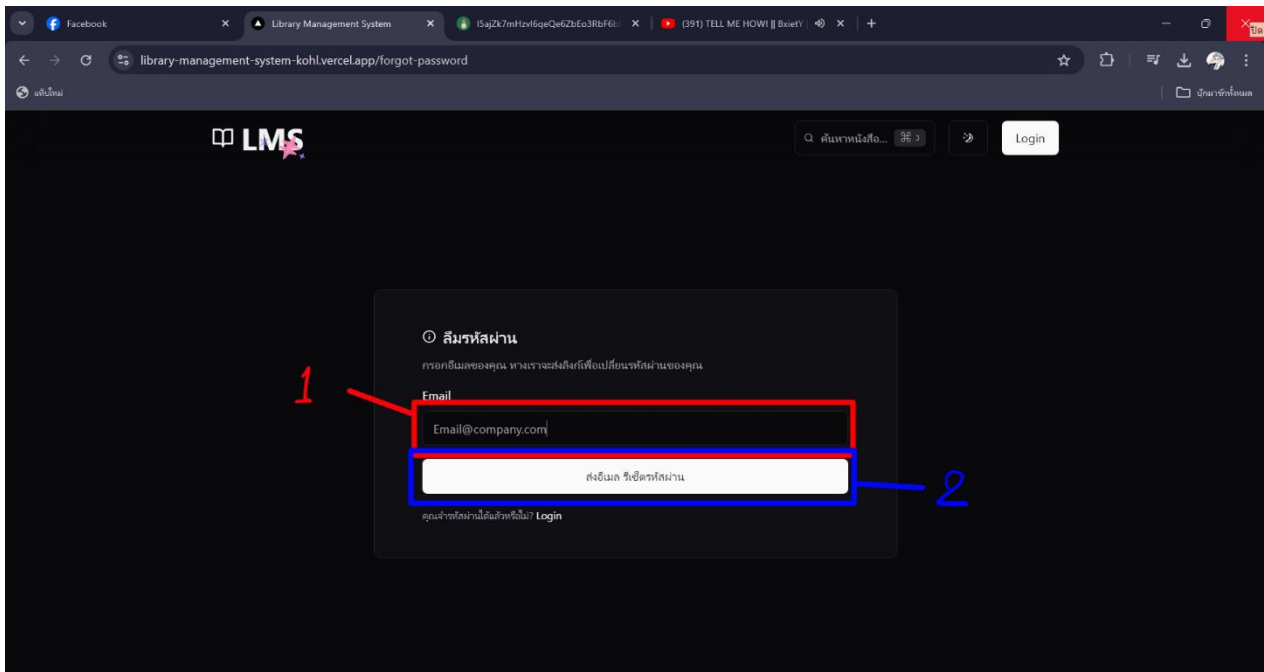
Facebook
Library Management System
I5ajZk7mHzvl6qeQe6ZbEo3RbF6b
(391) TELL ME HOW! || BxietY
library-management-system-kohl.vercel.app/forgot-password
แท็บใหม่
บุ๊กมาร์กทั้งหมด

LMS
ค้นหาหนังสือ... ⌘ K
Login

ลืมรหัสผ่าน
กรอกอีเมลของคุณ ทางเราจะส่งลิงก์เพื่อเปลี่ยนรหัสผ่านของคุณ
Email
Email@company.com
ส่งอีเมล รีเซ็ตรหัสผ่าน
คุณจำรหัสผ่านได้แล้วหรือไม่? Login

1
2